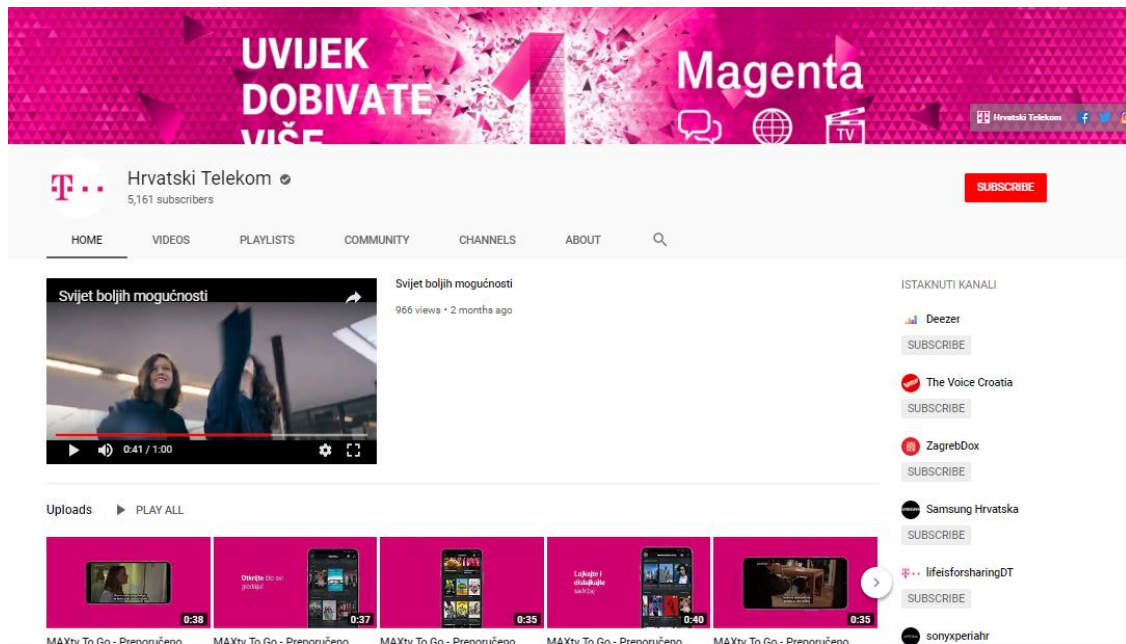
UVIJEK DOBIVATE VIŠE

Magenta

TV

Hrvatski Telekom

Hrvatski Telekom
5,161 subscribers

SUBSCRIBE

HOME VIDEOS PLAYLISTS COMMUNITY CHANNELS ABOUT

Svijet boljih mogućnosti

0:41 / 1:00

Svijet boljih mogućnosti
966 views • 2 months ago

ISTAKNUTI KANALI

Deezer
SUBSCRIBE

The Voice Croatia
SUBSCRIBE

ZagrebDox
SUBSCRIBE

Samsung Hrvatska
SUBSCRIBE

lifeisforsharingDT
SUBSCRIBE

sonyxperiahr

Uploads PLAY ALL

0:38
Otkrijte što se gleda!
0:37
0:35
Lajkajte i dislajkajte sadržaj
0:40
0:35

MAXtv To Go - Preporučeno
MAXtv To Go - Preporučeno
MAXtv To Go - Preporučeno
MAXtv To Go - Preporučeno
MAXtv To Go - Preporučeno